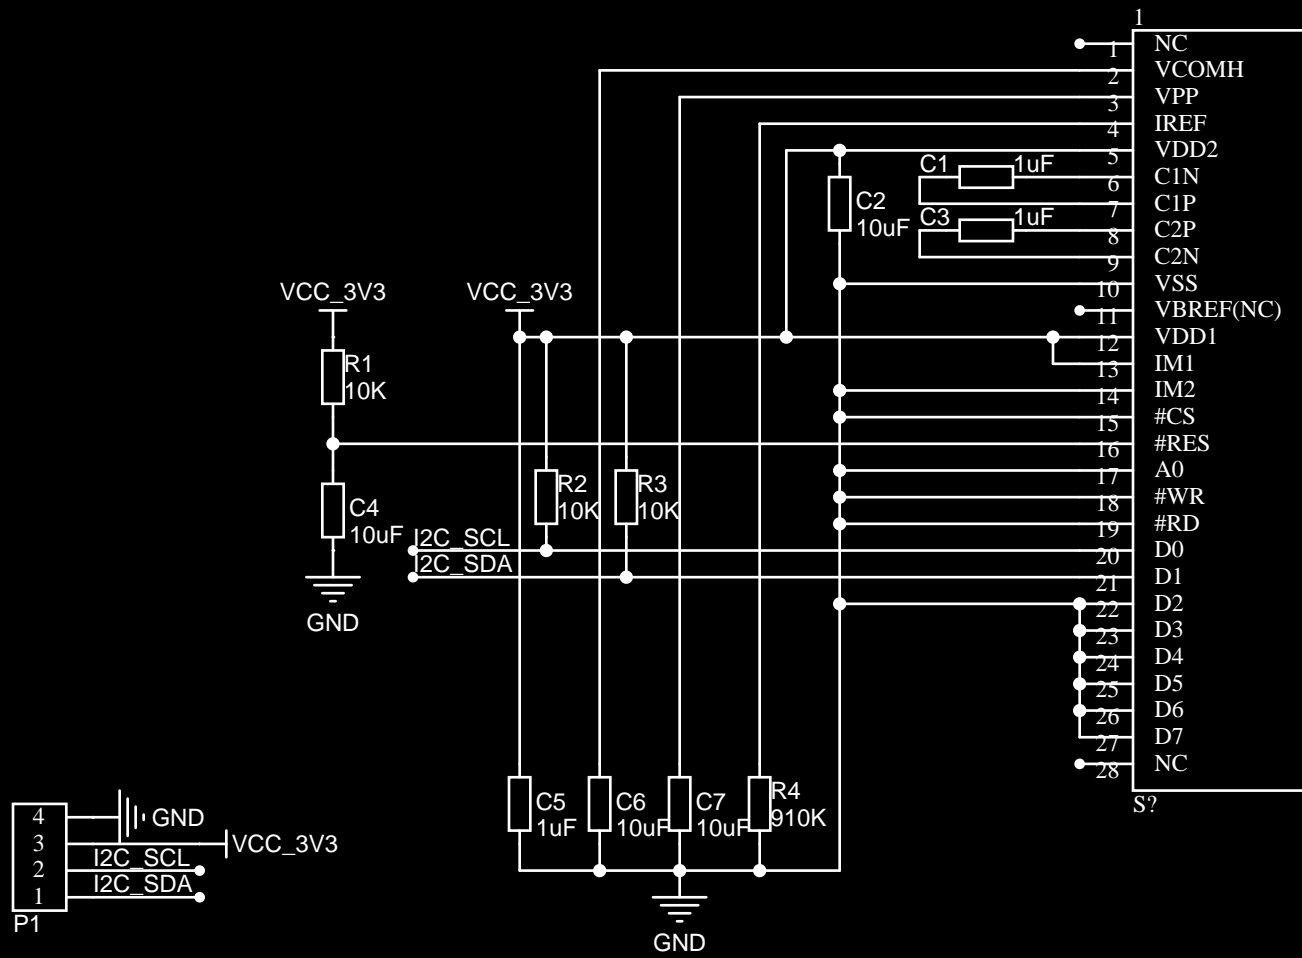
1
1 NC
2 VCOMH
3 VPP
4 IREF
5 VDD2
6 C1N
7 C1P
8 C2P
9 C2N
10 VSS
11 VBREF(NC)
12 VDD1
13 IM1
14 IM2
15 #CS
16 #RES
17 A0
18 #WR
19 #RD
20 D0
21 D1
22 D2
23 D3
24 D4
25 D5
26 D6
27 D7
28 NC
S?

C1 1uF
C3 1uF
C2 10uF

VCC_3V3
R1 10K
C4 10uF
GND

VCC_3V3
R2 10K
R3 10K
I2C_SCL
I2C_SDA

C5 1uF
C6 10uF
C7 10uF
R4 910K
GND

4
3
2
1
P1
GND
VCC_3V3
I2C_SCL
I2C_SDA